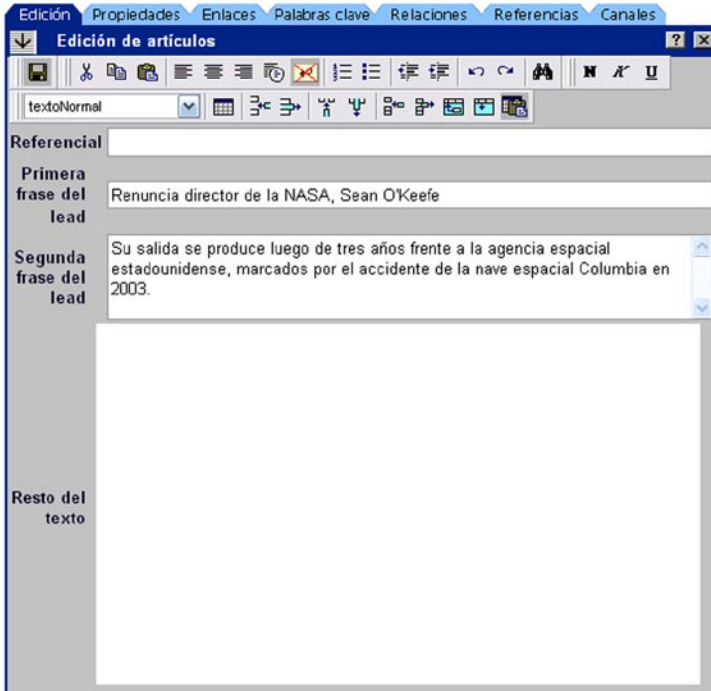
Edición Propiedades Enlaces Palabras clave Relaciones Referencias Canales

Edición de artículos ? ×

N K U

textoNormal

Referencial

Primera frase del lead

Renuncia director de la NASA, Sean O'Keefe

Segunda frase del lead

Su salida se produce luego de tres años frente a la agencia espacial estadounidense, marcados por el accidente de la nave espacial Columbia en 2003.

Resto del texto